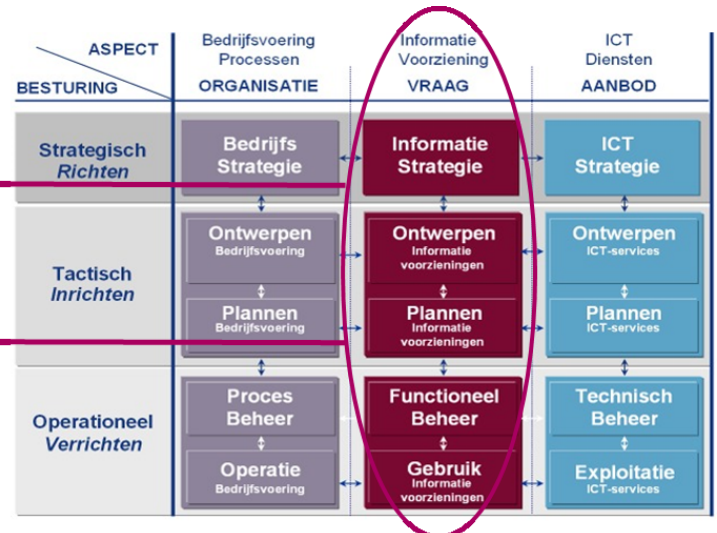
| ASPECT / BESTURING | Bedrijfsvoering Processen ORGANISATIE | Informatie Voorziening VRAAG | ICT Diensten AANBOD |
|---|---|---|---|
| Strategisch *Richten* | Bedrijfs Strategie | Informatie Strategie | ICT Strategie |
| Tactisch *Inrichten* | Ontwerpen Bedrijfsvoering | Ontwerpen Informatie voorzieningen | Ontwerpen ICT-services |
| | Plannen Bedrijfsvoering | Plannen Informatie voorzieningen | Plannen ICT-services |
| Operationeel *Verrichten* | Proces Beheer | Functioneel Beheer | Technisch Beheer |
| | Operatie Bedrijfsvoering | Gebruik Informatie voorzieningen | Exploitatie ICT-services |